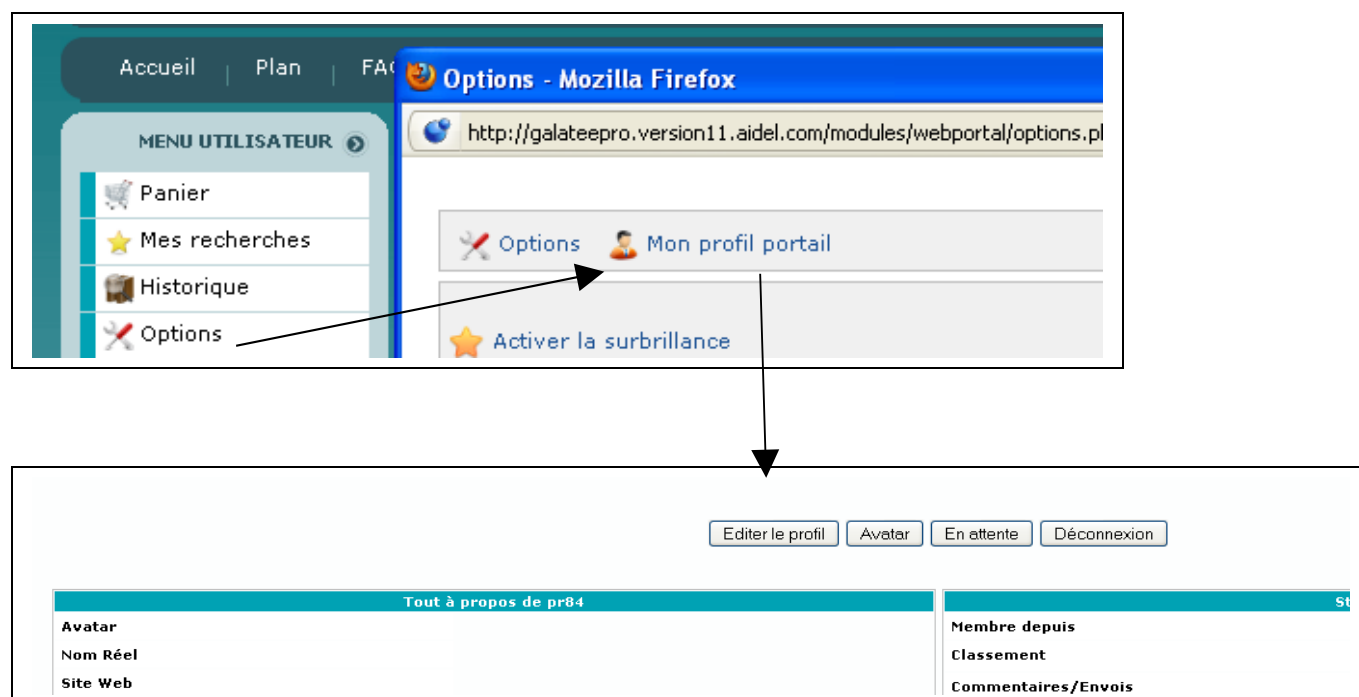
Accueil | Plan | FA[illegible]

MENU UTILISATEUR

Panier

Mes recherches

Historique

Options

Options - Mozilla Firefox

http://galateepro.version11.aidel.com/modules/webportal/options.p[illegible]

Options Mon profil portail

Activer la surbrillance

Editer le profil Avatar En attente Déconnexion

Tout à propos de pr84

Avatar

Nom Réel

Site Web

St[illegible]

Membre depuis

Classement

Commentaires/Envois